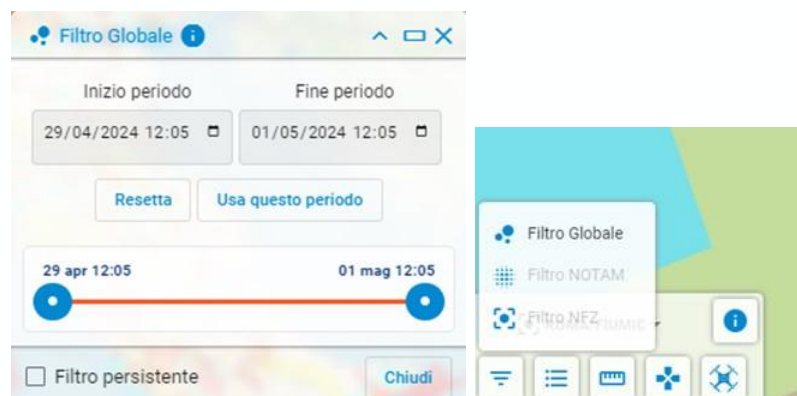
Filtro Globale

Inizio periodo
29/04/2024 12:05

Fine periodo
01/05/2024 12:05

Resetta
Usa questo periodo

29 apr 12:05
01 mag 12:05

Filtro persistente
Chiudi

Filtro Globale
Filtro NOTAM
Filtro NFZ